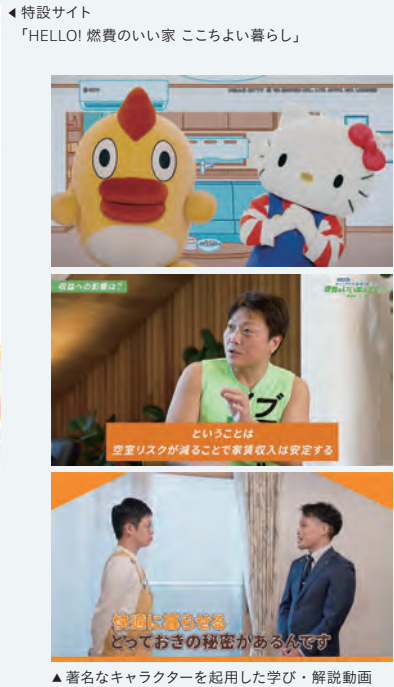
◀ 特設サイト
「HELLO! 燃費のいい家 ここちよい暮らし」

収益への影響は？

ということは
空室リスクが減ることで家賃収入は安定する

快適に暮らせる
とっておきの秘密があるんです

▲ 著名なキャラクターを起用した学び・解説動画